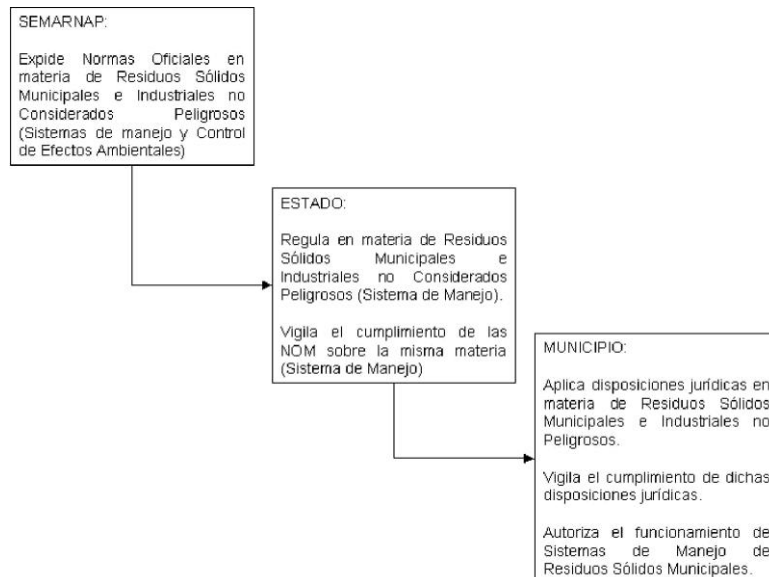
SEMARNAP:

Expide Normas Oficiales en materia de Residuos Sólidos Municipales e Industriales no Considerados Peligrosos (Sistemas de manejo y Control de Efectos Ambientales)

ESTADO:

Regula en materia de Residuos Sólidos Municipales e Industriales no Considerados Peligrosos (Sistema de Manejo).

Vigila el cumplimiento de las NOM sobre la misma materia (Sistema de Manejo)

MUNICIPIO:

Aplica disposiciones jurídicas en materia de Residuos Sólidos Municipales e Industriales no Peligrosos.

Vigila el cumplimiento de dichas disposiciones jurídicas.

Autoriza el funcionamiento de Sistemas de Manejo de Residuos Sólidos Municipales.